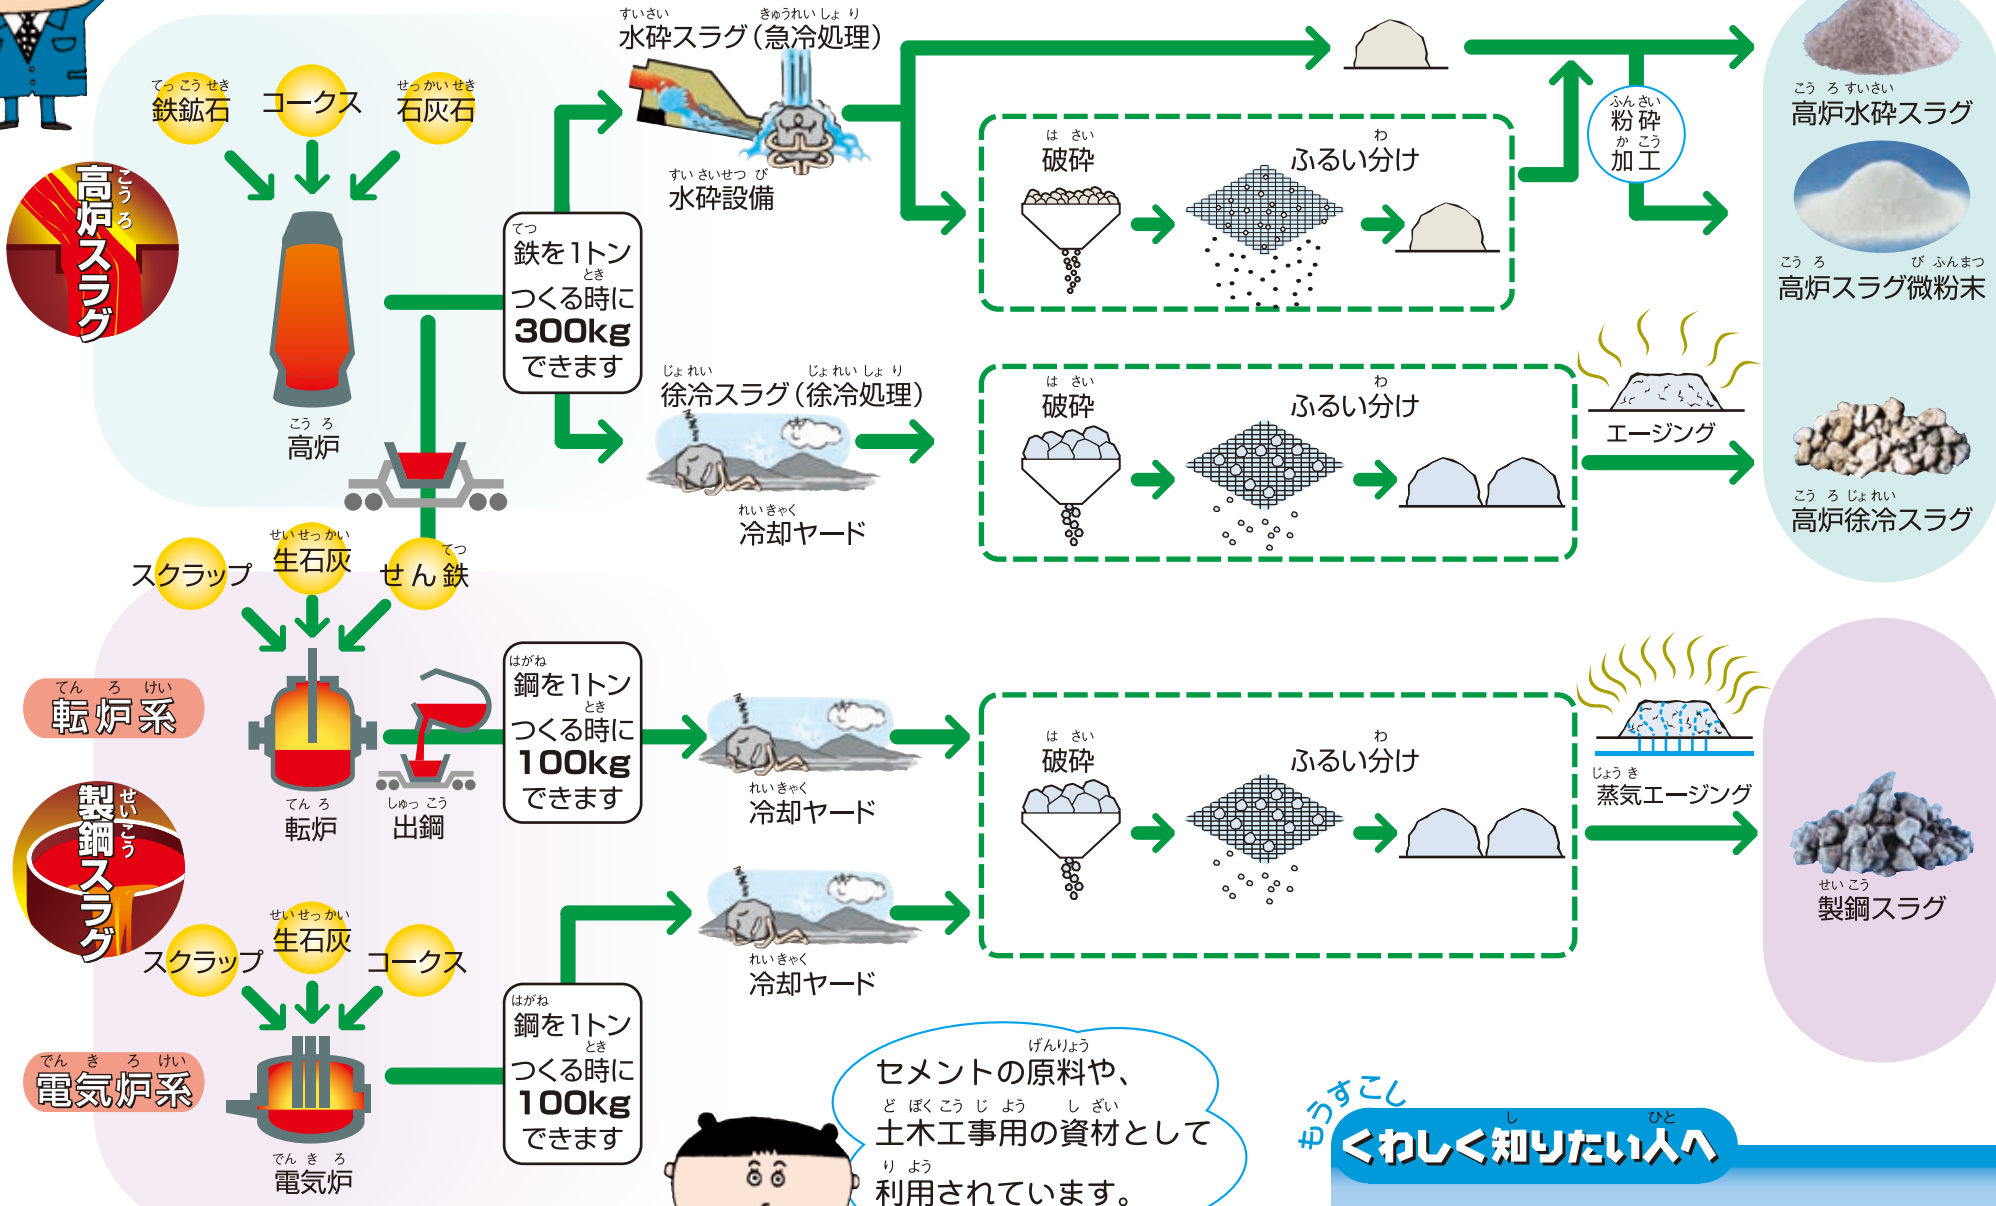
高炉スラグ

鉄鉱石　コークス　石灰石

高炉

鉄を1トンつくる時に300kgできます

水砕スラグ（急冷処理）

水砕設備

破砕　ふるい分け

粉砕加工

高炉水砕スラグ

高炉スラグ微粉末

徐冷スラグ（徐冷処理）

冷却ヤード

破砕　ふるい分け

エージング

高炉徐冷スラグ

製鋼スラグ

スクラップ　生石灰　せん鉄

転炉系

転炉　出鋼

鋼を1トンつくる時に100kgできます

冷却ヤード

破砕　ふるい分け

蒸気エージング

製鋼スラグ

スクラップ　生石灰　コークス

電気炉系

電気炉

鋼を1トンつくる時に100kgできます

冷却ヤード

セメントの原料や、土木工事用の資材として利用されています。

もうすこし くわしく知りたい人へ